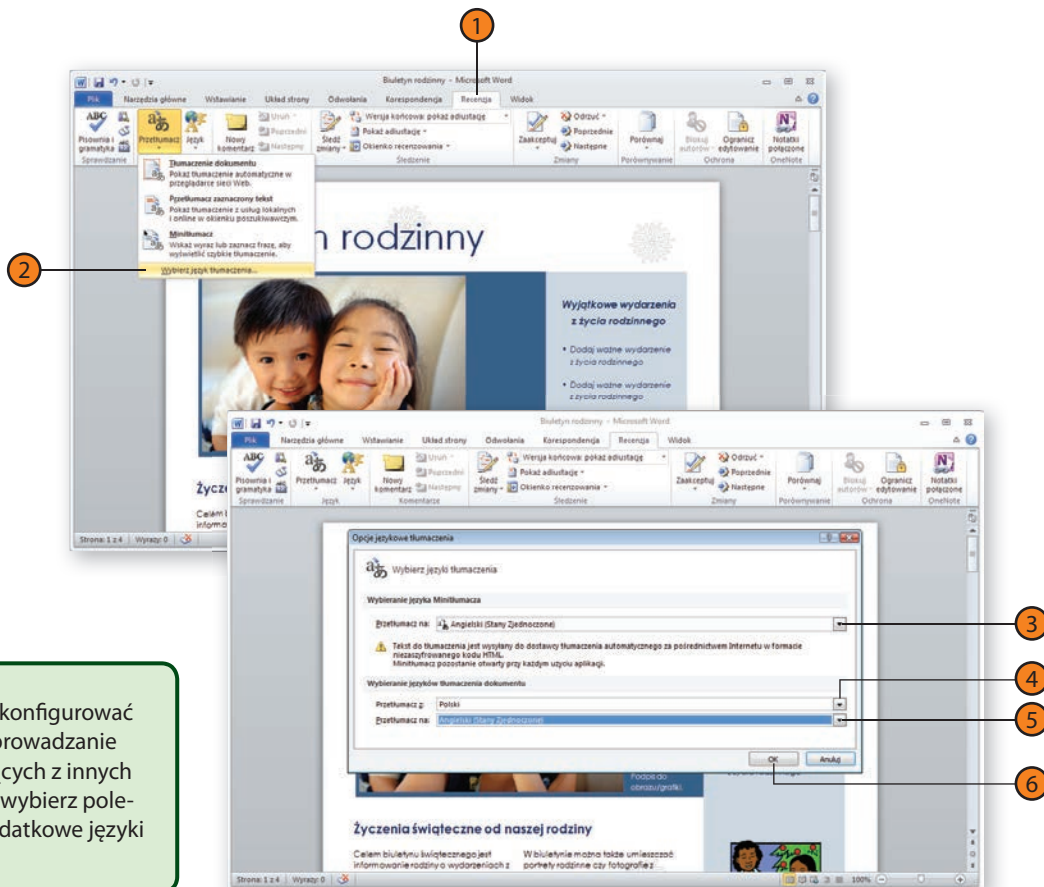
1

Biuletyn rodzinny - Microsoft Word

Plik Narzędzia główne Wstawianie Układ strony Odwołania Korespondencja Recenzja Widok

Pisownia i gramatyka Przetłumacz Język Nowy komentarz Usuń Poprzedni Następny Śledź zmiany Wersja końcowa: pokaż adiustację Pokaż adiustację Okienko recenzowania Zaakceptuj Odrzuć Poprzednie Następne Porównaj Blokuj autorów Ogranicz edytowanie Notatki połączone

Sprawdzanie Śledzenie Zmiany Porównywanie Ochrona OneNote

Tłumaczenie dokumentu
Pokaż tłumaczenie automatyczne w przeglądarce sieci Web.

Przetłumacz zaznaczony tekst
Pokaż tłumaczenie z usług lokalnych i online w okienku poszukiwawczym.

Minitłumacz
Wskaż wyraz lub zaznacz frazę, aby wyświetlić szybkie tłumaczenie.

Wybierz język tłumaczenia...

2

n rodzinny

Wyjątkowe wydarzenia z życia rodzinnego

• Dodaj ważne wydarzenie z życia rodzinnego

• Dodaj ważne wydarzenie z życia rodzinnego

Życz

Celem b informo

Strona: 1 z 4 Wyrazy: 0

Biuletyn rodzinny - Microsoft Word

Plik Narzędzia główne Wstawianie Układ strony Odwołania Korespondencja Recenzja Widok

Pisownia i gramatyka Przetłumacz Język Nowy komentarz Usuń Poprzedni Następny Śledź zmiany Wersja końcowa: pokaż adiustację Pokaż adiustację Okienko recenzowania Zaakceptuj Odrzuć Poprzednie Następne Porównaj Blokuj autorów Ogranicz edytowanie Notatki połączone

Sprawdzanie Język Komentarze Śledzenie Zmiany Porównywanie Ochrona OneNote

Opcje językowe tłumaczenia

Wybierz języki tłumaczenia

Wybieranie języka Minitłumacza

Przetłumacz na: Angielski (Stany Zjednoczone)

Tekst do tłumaczenia jest wysyłany do dostawcy tłumaczenia automatycznego za pośrednictwem Internetu w formacie niezaszyfrowanego kodu HTML.
Minitłumacz pozostanie otwarty przy każdym użyciu aplikacji.

Wybieranie języków tłumaczenia dokumentu

Przetłumacz z: Polski

Przetłumacz na: Angielski (Stany Zjednoczone)

OK Anuluj

3

4

5

6

Podpis do obrazu/grafiki.

Życzenia świąteczne od naszej rodziny

Celem biuletynu świątecznego jest informowanie rodziny o wydarzeniach z

W biuletynie można także umieszczać portrety rodzinne czy fotografie z

Strona: 1 z 4 Wyrazy: 0 100%

konfigurować prowadzanie cych z innych wybierz pole- datkowe języki